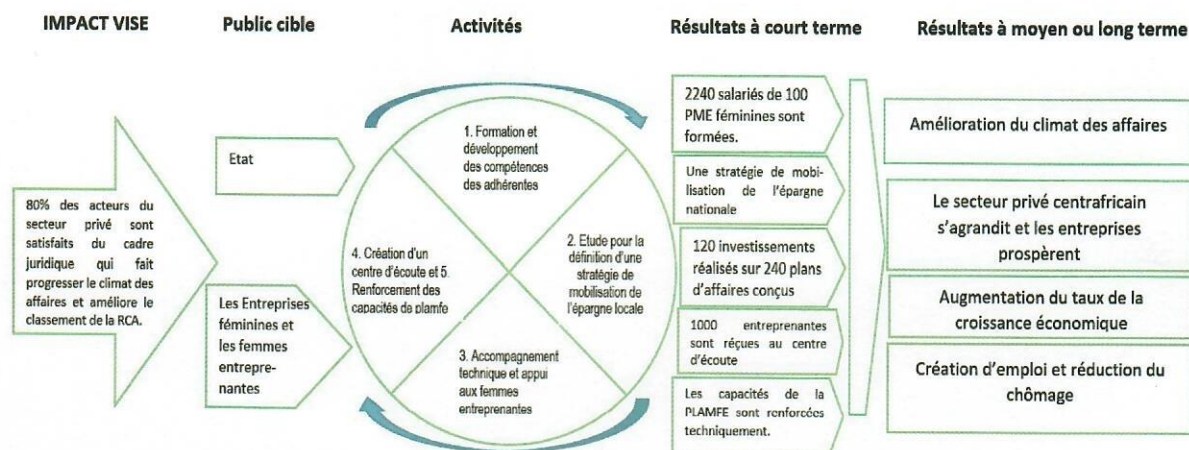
IMPACT VISE

Public cible

Activités

Résultats à court terme

Résultats à moyen ou long terme

80% des acteurs du secteur privé sont satisfaits du cadre juridique qui fait progresser le climat des affaires et améliore le classement de la RCA.

Etat

Les Entreprises féminines et les femmes entreprenantes

1. Formation et développement des compétences des adhérentes

2. Etude pour la définition d'une stratégie de mobilisation de l'épargne locale

3. Accompagnement technique et appui aux femmes entreprenantes

4. Création d'un centre d'écoute et 5. Renforcement des capacités de plamfe

2240 salariés de 100 PME féminines sont formées.

Une stratégie de mobilisation de l'épargne nationale

120 investissements réalisés sur 240 plans d'affaires conçus

1000 entreprenantes sont réçues au centre d'écoute

Les capacités de la PLAMFE sont renforcées techniquement.

Amélioration du climat des affaires

Le secteur privé centrafricain s'agrandit et les entreprises prospèrent

Augmentation du taux de la croissance économique

Création d'emploi et réduction du chômage